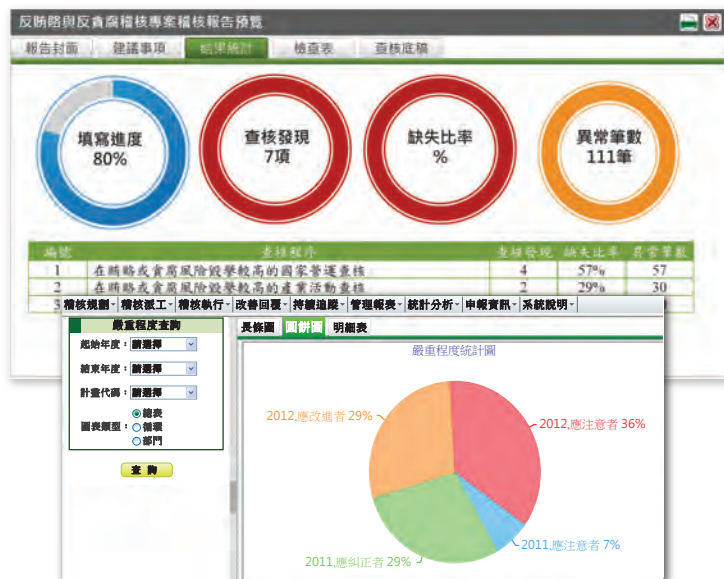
反賄賂與反貪腐稽核專案稽核報告預覽

報告封面 | 建議事項 | 結果統計 | 檢查表 | 查核底稿

填寫進度
80%

查核發現
7項

缺失比率
%

異常筆數
111筆

| 編號 | 查核程序 | 查核發現 | 缺失比率 | 異常筆數 |
|---|---|---|---|---|
| 1 | 在賄賂或貪腐風險較高的國家營運查核 | 4 | 57% | 57 |
| 2 | 在賄賂或貪腐風險較高的產業活動查核 | 2 | 29% | 30 |
| 3 | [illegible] | | | |

稽核規劃 | 稽核派工 | 稽核執行 | 改善回覆 | 持續追蹤 | 管理報表 | 統計分析 | 申報資訊 | 系統說明

嚴重程度查詢
起始年度：請選擇
結束年度：請選擇
計畫代碼：請選擇
圖表類型：總表 循環 部門
查詢

長條圖 | 圓餅圖 | 明細表

嚴重程度統計圖

2012,應改進者 29%
2012,應注意者 36%
2011,應注意者 7%
2011,應糾正者 29%